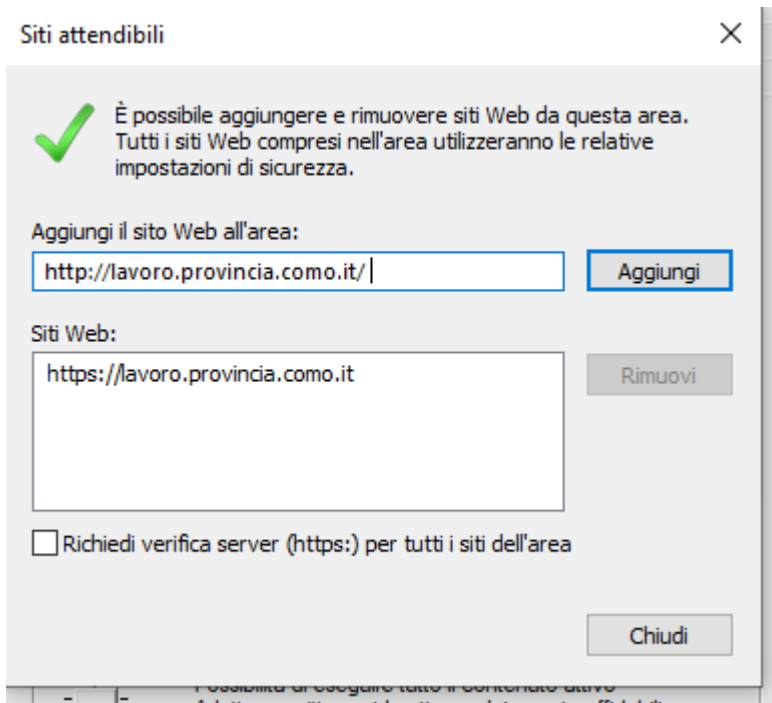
Siti attendibili

×

È possibile aggiungere e rimuovere siti Web da questa area. Tutti i siti Web compresi nell'area utilizzeranno le relative impostazioni di sicurezza.

Aggiungi il sito Web all'area:

http://lavoro.provincia.como.it/

Aggiungi

Siti Web:

https://lavoro.provincia.como.it

Rimuovi

Richiedi verifica server (https:) per tutti i siti dell'area

Chiudi

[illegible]